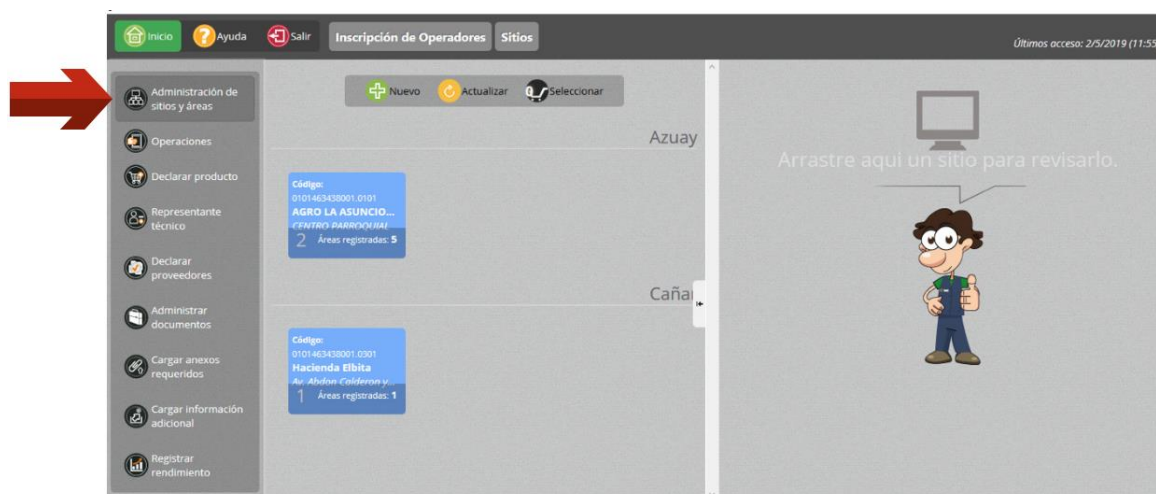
Inicio Ayuda Salir Inscripción de Operadores Sitios

Últimos acceso: 2/5/2019 (11:55

Administración de sitios y áreas

Operaciones

Declarar producto

Representante técnico

Declarar proveedores

Administrar documentos

Cargar anexos requeridos

Cargar información adicional

Registrar rendimiento

Nuevo Actualizar Seleccionar

Azuay

Código:
0101463438001.0101
AGRO LA ASUNCIO...
CENTRO PARROQUIAL
2 Áreas registradas: 5

Cañar

Código:
0101463438001.0301
Hacienda Elbita
Av. Abdon Calderon y...
1 Áreas registradas: 1

Arrastre aquí un sitio para revisarlo.